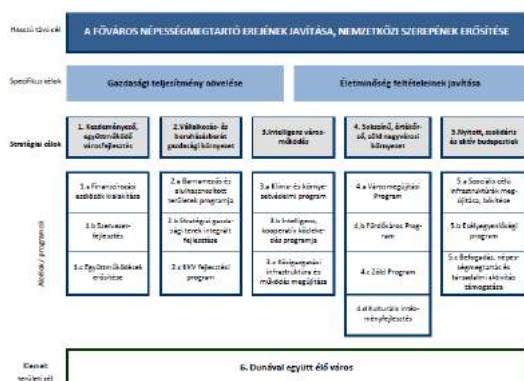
Hosszú távú cél
A FŐVÁROS NÉPESSÉGMEGTARTÓ EREJÉNEK JAVÍTÁSA, NEMZETKÖZI SZEREPÉNEK ERŐSÍTÉSE

Specifikus célok
Gazdasági teljesítmény növelése
Életminőség feltételeinek javítása

Stratégiai célok
1. Kezdeményező, együttműködő városfejlesztés
2. Vállalkozás- és beruházásbarát gazdasági környezet
3. Intelligens városműködés
4. Szociális, értékőrző, zöld nagyvárosi környezet
5. Nyitott, szolidáris és aktív budapestiek

Akciók / programok
1.a Finanszírozási eszközök kialakítása
1.b Szervezetfejlesztés
1.c Együttműködések erősítése
2.a Barnamezős és alulhasznosított területek programja
2.b Stratégiai gazdasági terek integrált fejlesztése
2.c KKV fejlesztési program
3.a Klíma- és környezetvédelmi program
3.b Intelligens, kooperatív közlekedés programja
3.c Közigazgatási infrastruktúra és működés megújítása
4.a Városmegújítási Program
4.b Főutcáink Program
4.c Zöld Program
4.d Kulturális intézményfejlesztés
5.a Szociális célú infrastruktúrák megújítása, bővítése
5.b Esélyegyenlőségi program
5.c Befogadás, népességmegtartás és társadalmi aktivitás támogatása

Kiemelt területi cél
6. Dunával együtt élő város